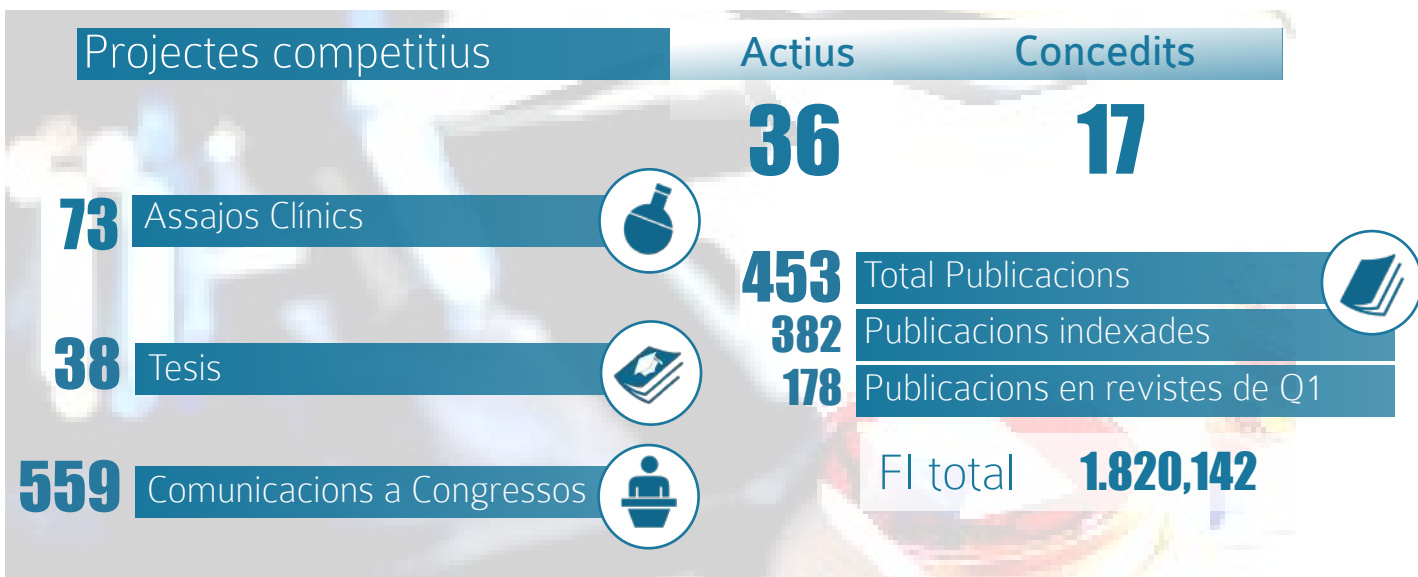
| Projectes competitius | Actius | Concedits |
|---|---|---|
| | 36 | 17 |

73 Assajos Clínics

38 Tesis

559 Comunicacions a Congressos

453 Total Publicacions

382 Publicacions indexades

178 Publicacions en revistes de Q1

FI total 1.820,142